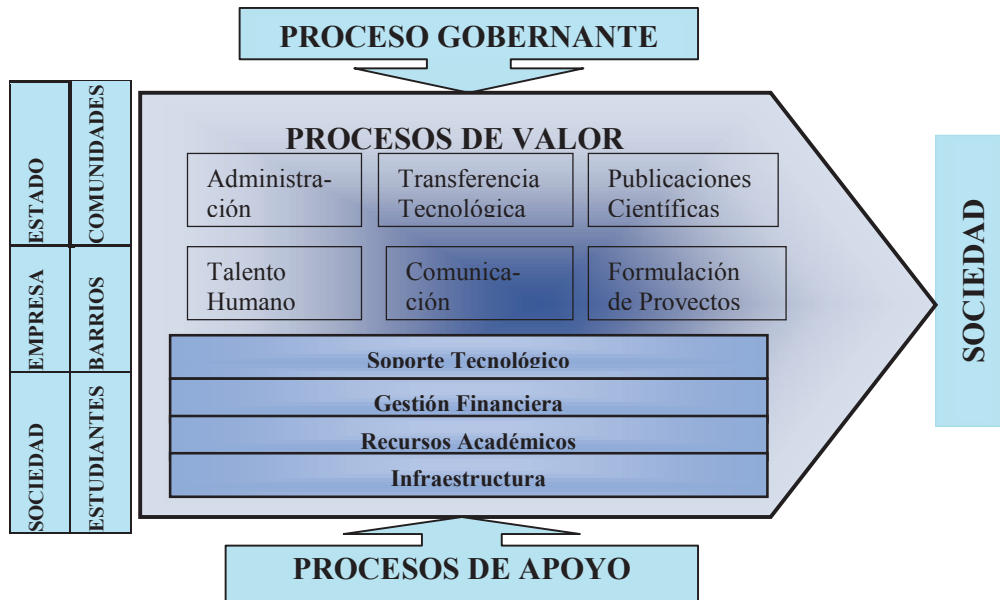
PROCESO GOBERNANTE

ESTADO
EMPRESA
SOCIEDAD

COMUNIDADES
BARRIOS
ESTUDIANTES

PROCESOS DE VALOR

Administración

Transferencia Tecnológica

Publicaciones Científicas

Talento Humano

Comunicación

Formulación de Proyectos

Soporte Tecnológico

Gestión Financiera

Recursos Académicos

Infraestructura

SOCIEDAD

PROCESOS DE APOYO